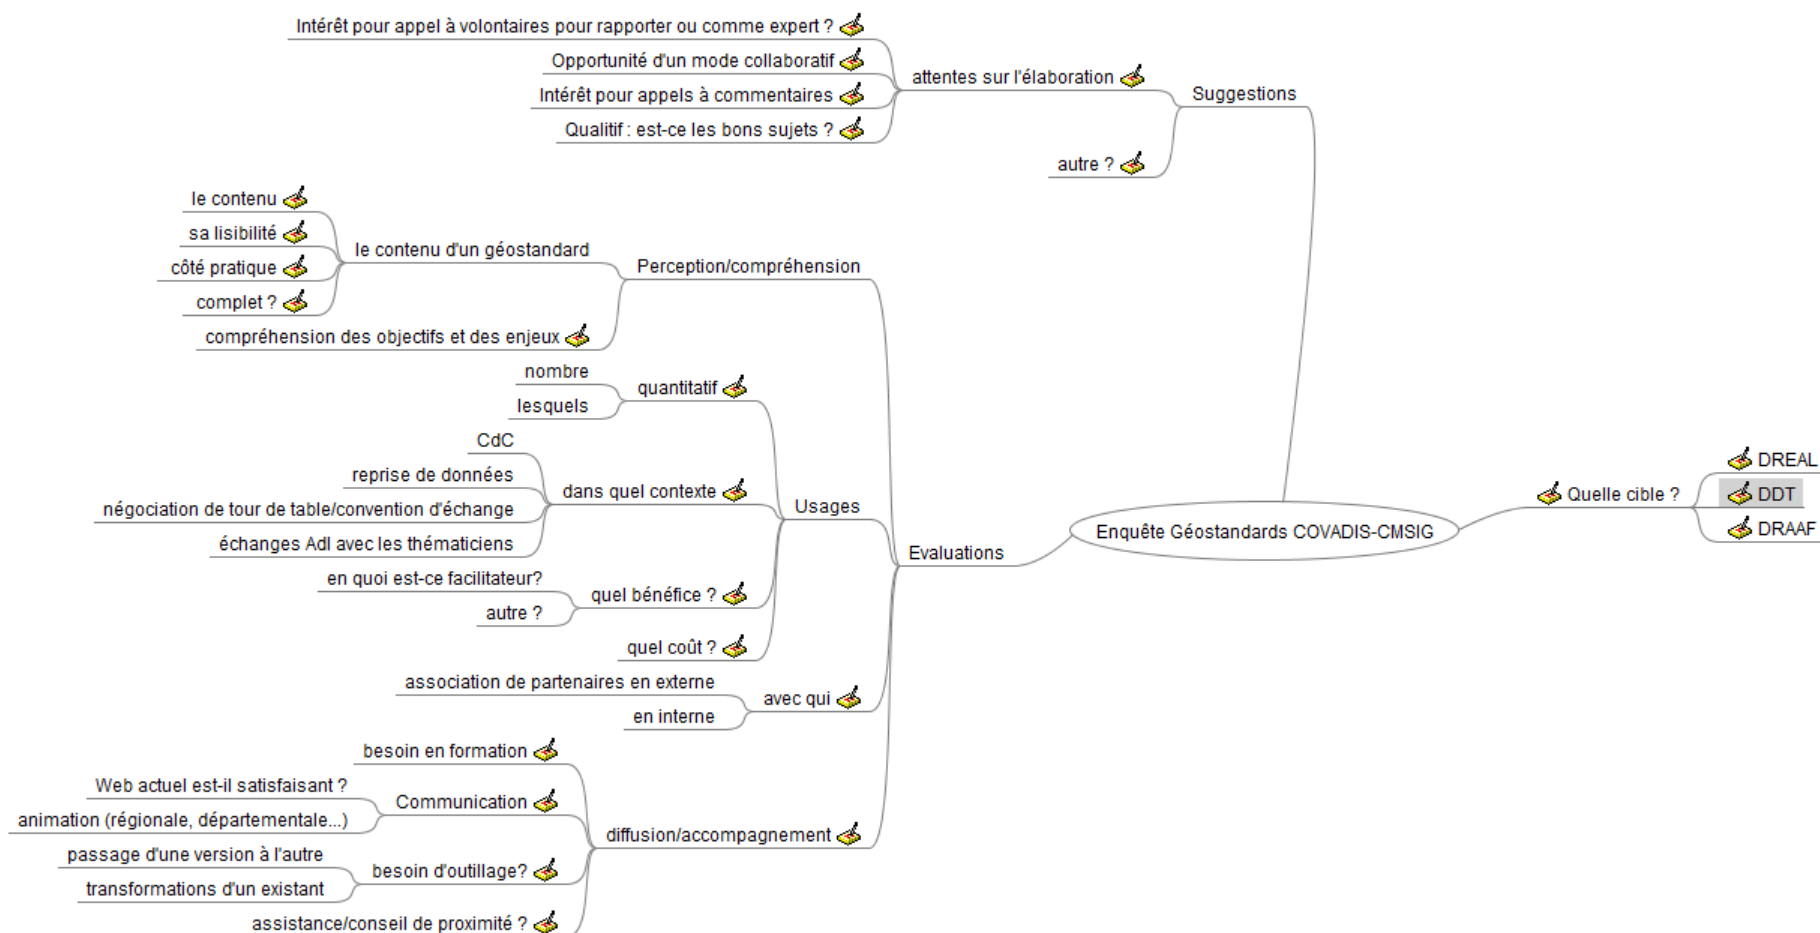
Intérêt pour appel à volontaires pour rapporter ou comme expert ?
Opportunité d'un mode collaboratif
Intérêt pour appels à commentaires
Qualitif : est-ce les bons sujets ?
attentes sur l'élaboration
autre ?
Suggestions

le contenu
sa lisibilité
côté pratique
complet ?
le contenu d'un géostandard
compréhension des objectifs et des enjeux
Perception/compréhension

nombre
lesquels
quantitatif
CdC
reprise de données
négociation de tour de table/convention d'échange
échanges AdI avec les thématiciens
dans quel contexte
en quoi est-ce facilitateur?
autre ?
quel bénéfice ?
quel coût ?
Usages
association de partenaires en externe
en interne
avec qui
Evaluations

besoin en formation
Web actuel est-il satisfaisant ?
animation (régionale, départementale...)
Communication
passage d'une version à l'autre
transformations d'un existant
besoin d'outillage?
assistance/conseil de proximité ?
diffusion/accompagnement

Enquête Géostandards COVADIS-CMSIG

Quelle cible ?
DREAL
DDT
DRAAF